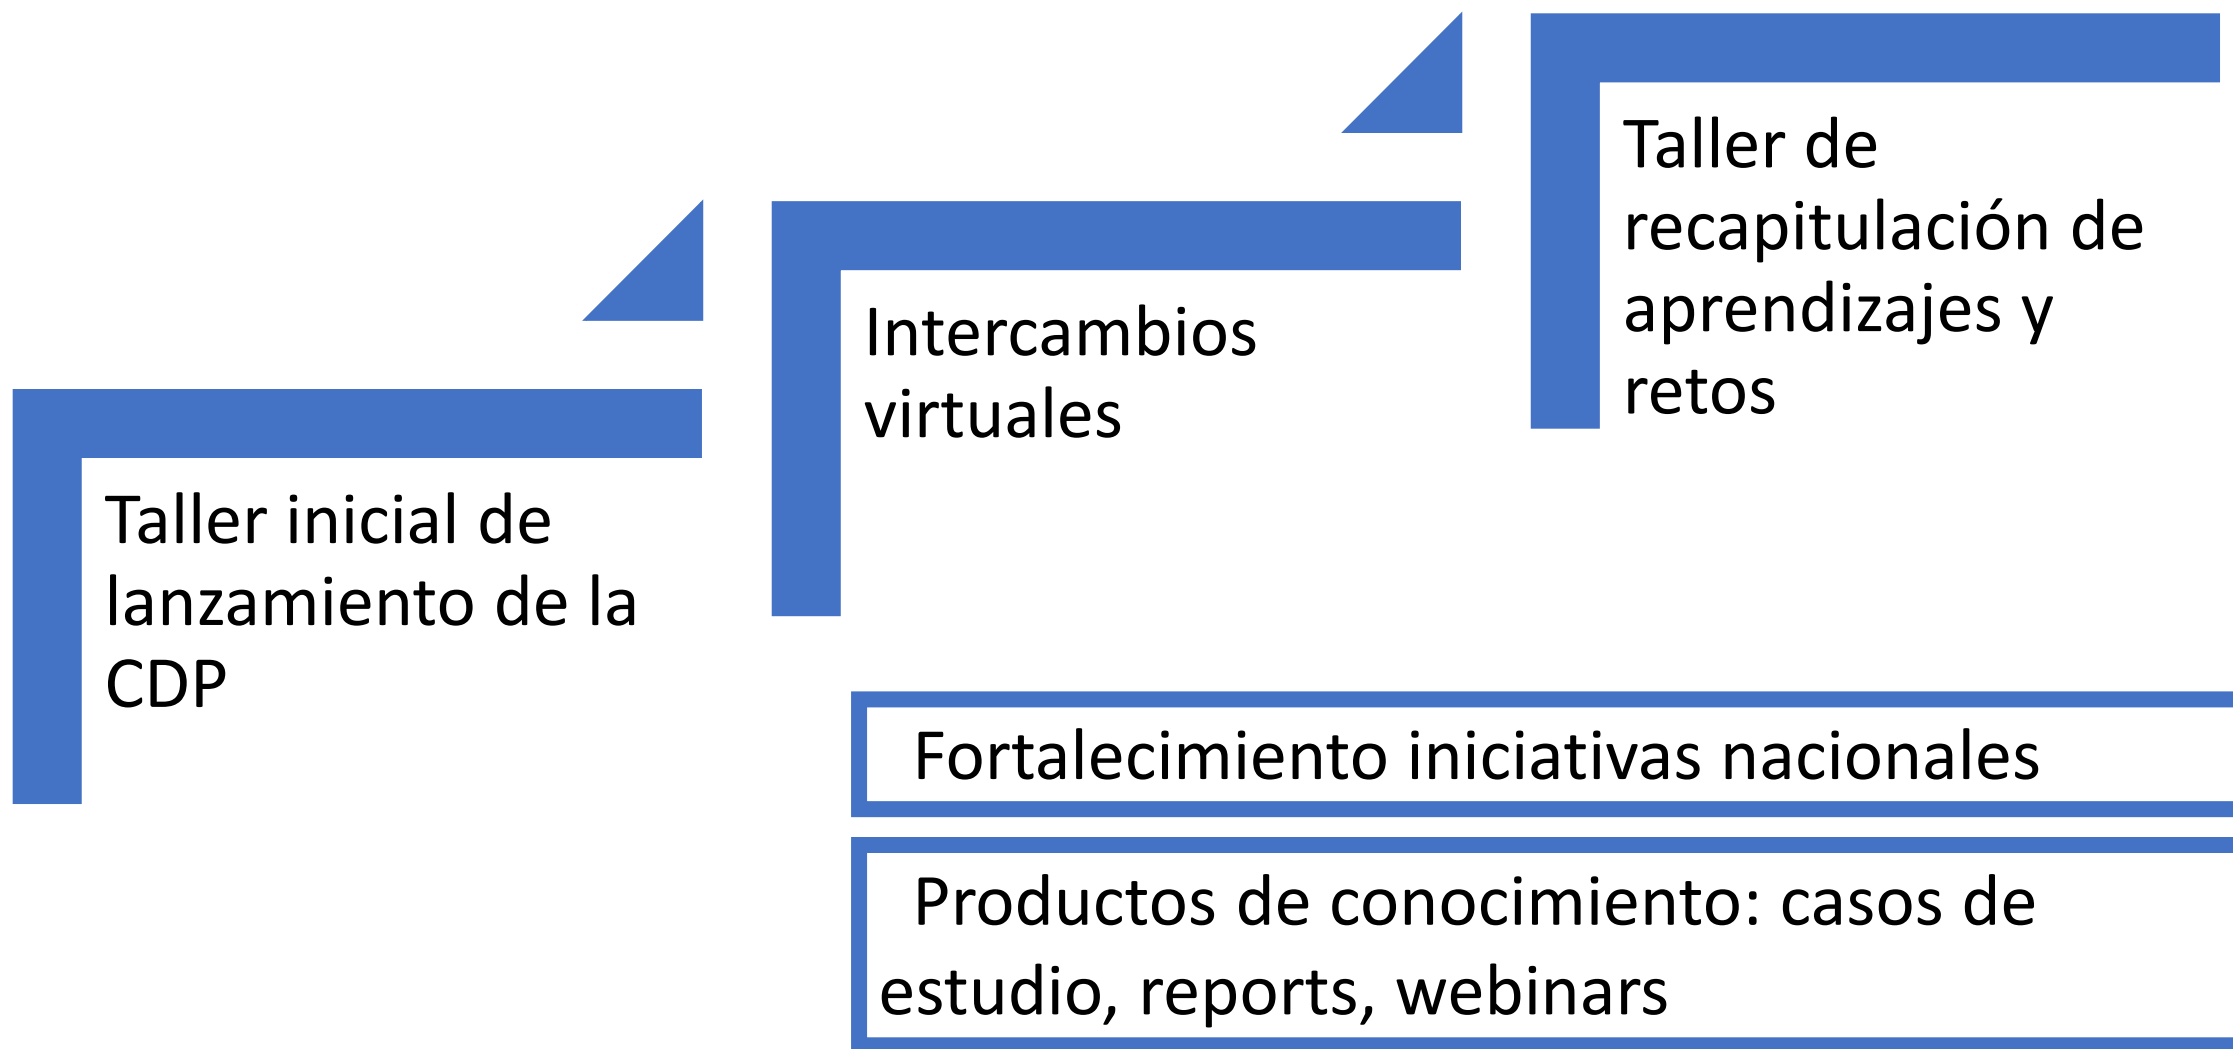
Taller inicial de lanzamiento de la CDP

Intercambios virtuales

Taller de recapitulación de aprendizajes y retos

Fortalecimiento iniciativas nacionales

Productos de conocimiento: casos de estudio, reports, webinars